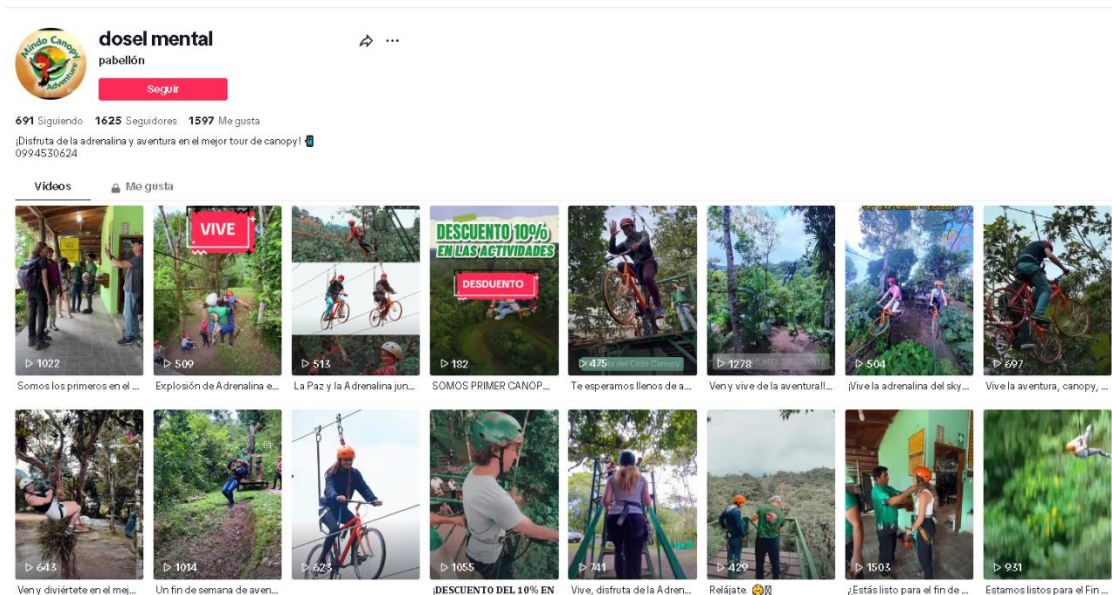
Mindo Canopy Adventure

dosel mental

pabellón

Seguir

691 Siguiendo 1625 Seguidores 1597 Me gusta

¡Disfruta de la adrenalina y aventura en el mejor tour de canopy! 📲
0994530624

Vídeos Me gusta

▷ 1022
Somos los primeros en el ...

VIVE
▷ 509
Explosión de Adrenalina e...

▷ 513
La Paz y la Adrenalina jun...

DESCUENTO 10% EN LAS ACTIVIDADES
DESDUENTO
▷ 182
SOMOS PRIMER CANOP...

▷ 475
Te esperamos llenos de a...

▷ 1278
Ven y vive de la aventura!!...

▷ 504
¡Vive la adrenalina del sky...

▷ 697
Vive la aventura, canopy, ...

▷ 643
Ven y diviértete en el mej...

▷ 1014
Un fin de semana de aven...

▷ 623

▷ 1055
¡DESCUENTO DEL 10% EN

▷ 741
Vive, disfruta de la Adren...

▷ 429
Relájate. 😊

▷ 1503
¿Estás listo para el fin de ...

▷ 931
Estamos listos para el Fin ...